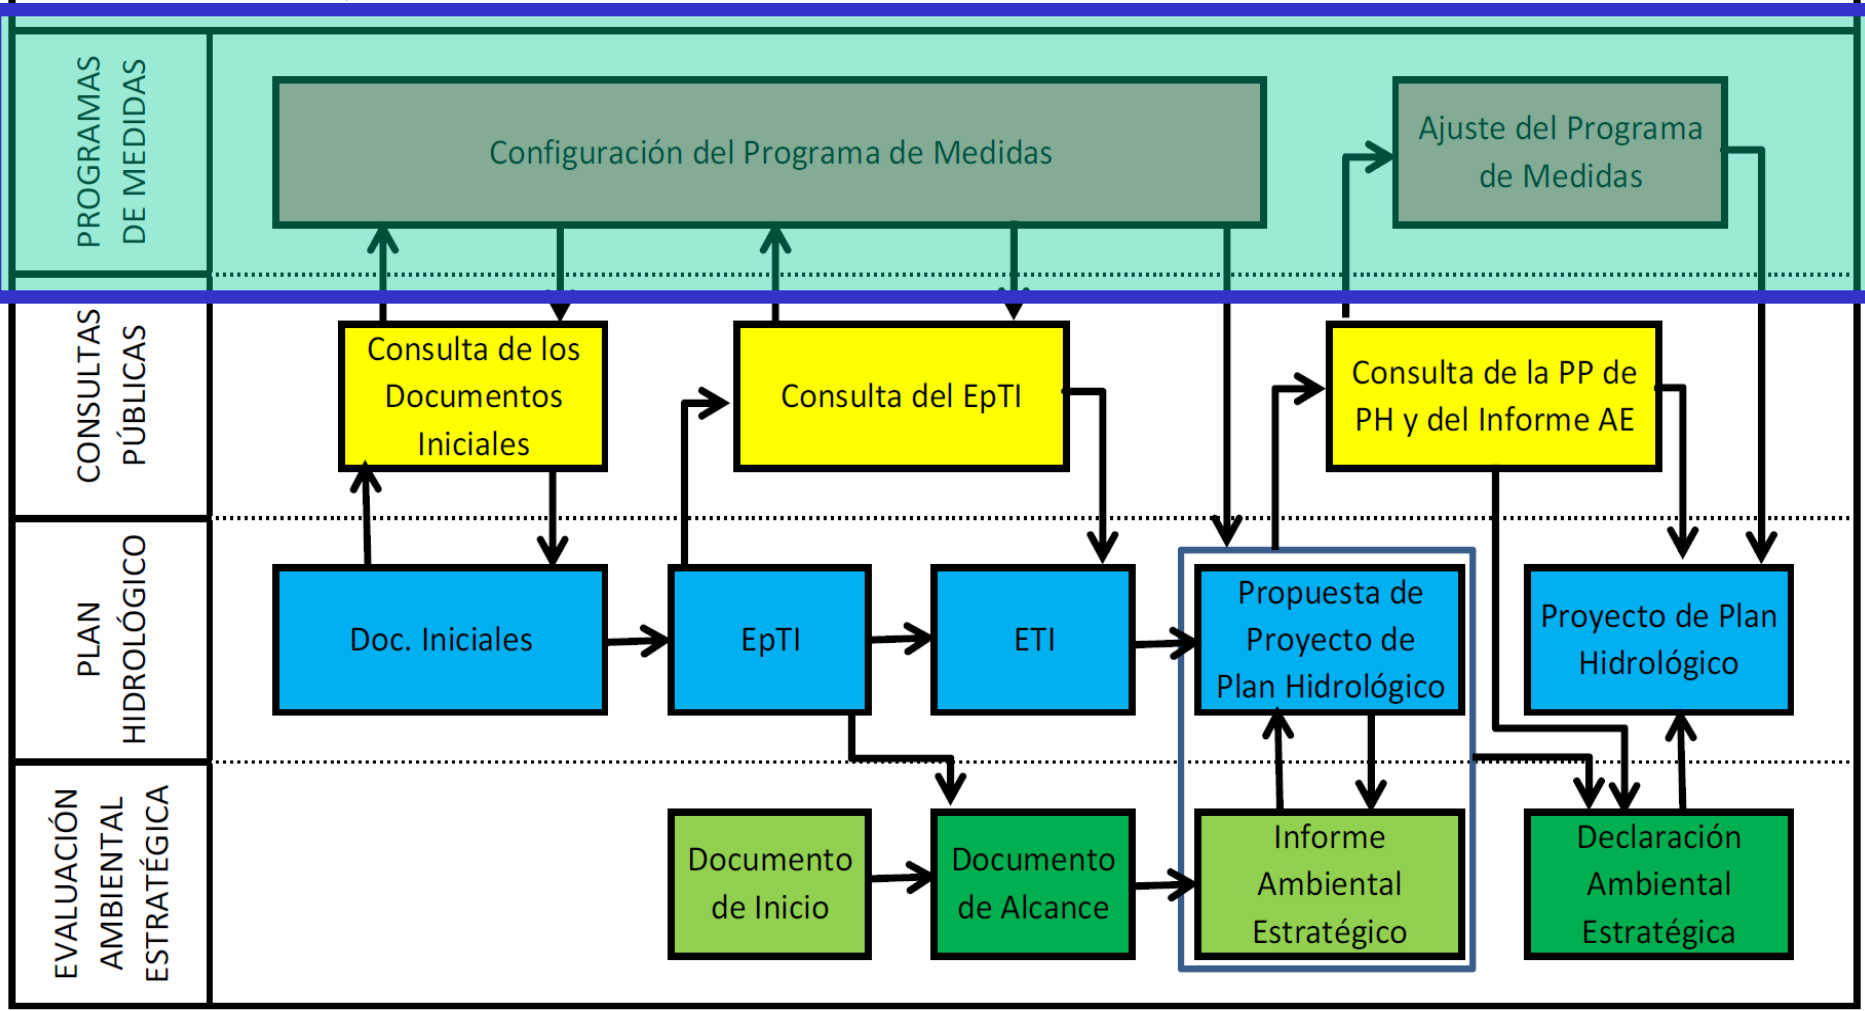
PROGRAMAS DE MEDIDAS

Configuración del Programa de Medidas

Ajuste del Programa de Medidas

CONSULTAS PÚBLICAS

Consulta de los Documentos Iniciales

Consulta del EpTI

Consulta de la PP de PH y del Informe AE

PLAN HIDROLÓGICO

Doc. Iniciales

EpTI

ETI

Propuesta de Proyecto de Plan Hidrológico

Proyecto de Plan Hidrológico

EVALUACIÓN AMBIENTAL ESTRATÉGICA

Documento de Inicio

Documento de Alcance

Informe Ambiental Estratégico

Declaración Ambiental Estratégica